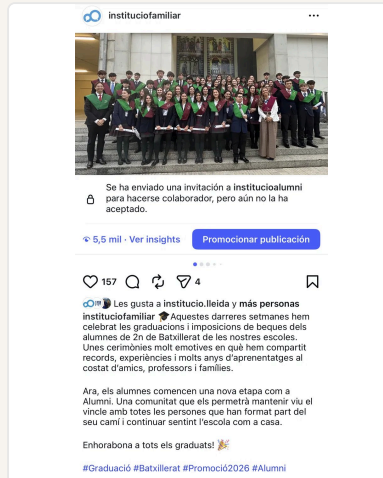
institutiofamiliar ···

Se ha enviado una invitación a institucioalumni para hacerse colaborador, pero aún no la ha aceptado.

5,5 mil · Ver insights

Promocionar publicación

157 2 4

Les gusta a institucio.lleida y más personas

institutiofamiliar 🎓 Aquestes darreres setmanes hem celebrat les graduacions i imposicions de beques dels alumnes de 2n de Batxillerat de les nostres escoles. Unes cerimònies molt emotives en què hem compartit records, experiències i molts anys d'aprenentatges al costat d'amics, professors i famílies.

Ara, els alumnes comencen una nova etapa com a Alumni. Una comunitat que els permetrà mantenir viu el vincle amb totes les persones que han format part del seu camí i continuar sentint l'escola com a casa.

Enhorabona a tots els graduats! 🎉

#Graduació #Batxillerat #Promoció2026 #Alumni